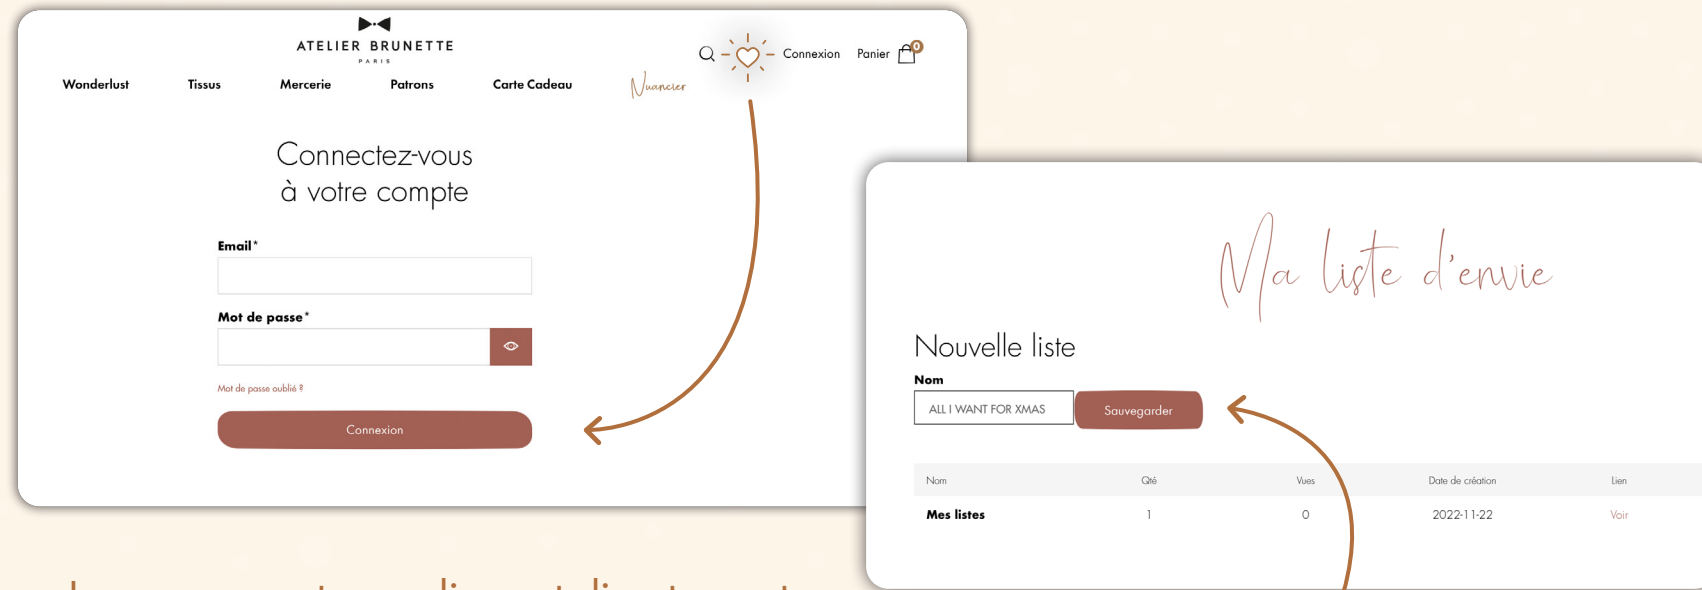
ATELIER BRUNETTE
PARIS

Connexion Panier 0

Wonderlust Tissus Mercerie Patrons Carte Cadeau Nuancier

Connectez-vous
à votre compte

Email*

Mot de passe*

Mot de passe oublié ?

Connexion

Ma liste d'envie

Nouvelle liste

Nom

ALL I WANT FOR XMAS

Sauvegarder

| Nom | Qté | Vues | Date de création | Lien |
|---|---|---|---|---|
| Mes listes | 1 | 0 | 2022-11-22 | Voir |

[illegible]